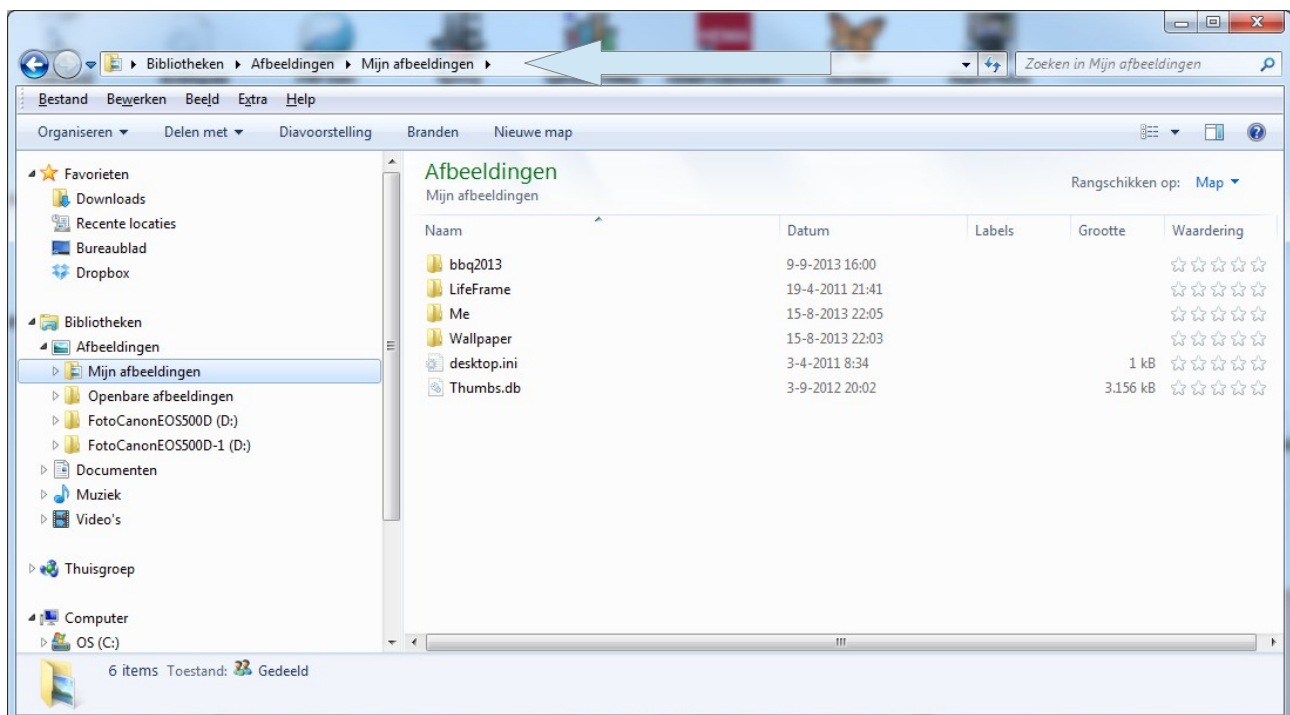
Bibliotheken ▸ Afbeeldingen ▸ Mijn afbeeldingen ▸

Zoeken in Mijn afbeeldingen

Bestand Bewerken Beeld Extra Help

Organiseren ▾ Delen met ▾ Diavoorstelling Branden Nieuwe map

Favorieten
Downloads
Recente locaties
Bureaublad
Dropbox

Bibliotheken
Afbeeldingen
Mijn afbeeldingen
Openbare afbeeldingen
FotoCanonEOS500D (D:)
FotoCanonEOS500D-1 (D:)
Documenten
Muziek
Video's

Thuisgroep

Computer
OS (C:)

Afbeeldingen
Mijn afbeeldingen

Rangschikken op: Map ▾

| Naam | Datum | Labels | Grootte | Waardering |
|---|---|---|---|---|
| bbq2013 | 9-9-2013 16:00 | | | |
| LifeFrame | 19-4-2011 21:41 | | | |
| Me | 15-8-2013 22:05 | | | |
| Wallpaper | 15-8-2013 22:03 | | | |
| desktop.ini | 3-4-2011 8:34 | | 1 kB | |
| Thumbs.db | 3-9-2012 20:02 | | 3.156 kB | |

6 items Toestand: Gedeeld